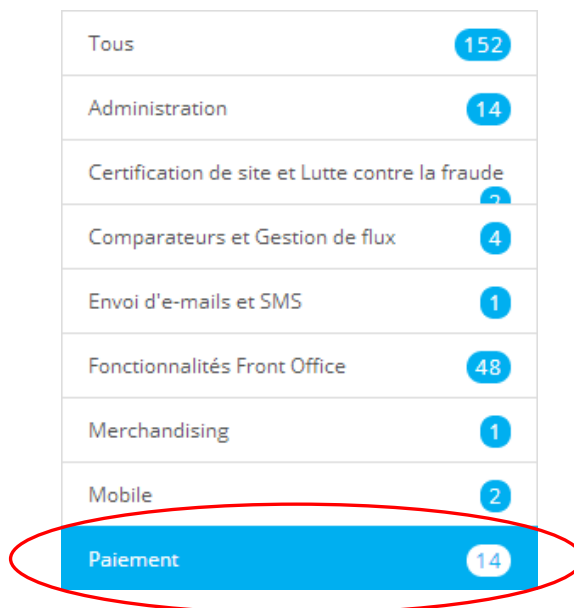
Tous 152

Administration 14

Certification de site et Lutte contre la fraude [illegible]

Comparateurs et Gestion de flux 4

Envoi d'e-mails et SMS 1

Fonctionnalités Front Office 48

Merchandising 1

Mobile 2

Paiement 14